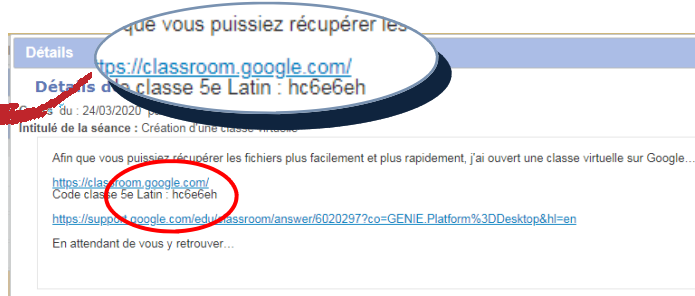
que vous puissiez récupérer les

Détails

https://classroom.google.com/

Détails d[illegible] classe 5e Latin : hc6e6eh

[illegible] du : 24/03/2020 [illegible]

Intitulé de la séance : Création d'une classe virtuelle

Afin que vous puissiez récupérer les fichiers plus facilement et plus rapidement, j'ai ouvert une classe virtuelle sur Google…

https://classroom.google.com/
Code classe 5e Latin : hc6e6eh

https://support.google.com/edu/classroom/answer/6020297?co=GENIE.Platform%3DDesktop&hl=en

En attendant de vous y retrouver…